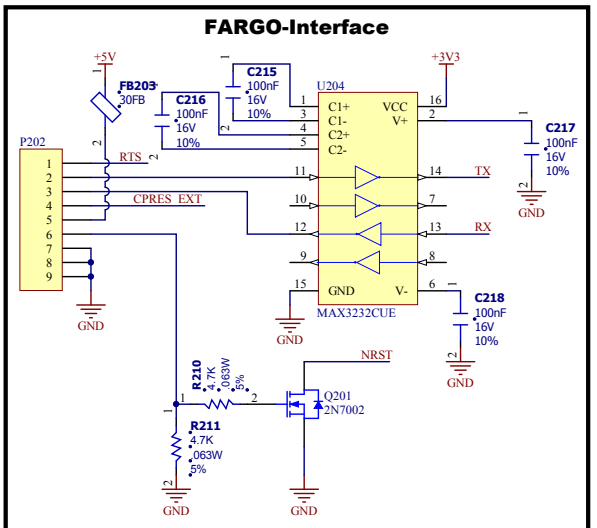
FARGO-Interface

+5V
1
FB203
30FB
2
C215
100nF
16V
10%
C216
100nF
16V
10%
2
1
2
1
U204
C1+
C1-
C2+
C2-
VCC
V+
1
3
4
5
16
2
+3V3
C217
100nF
16V
10%
1
2
GND
P202
1
2
3
4
5
6
7
8
9
RTS
CPRES_EXT
11
10
12
9
14
7
13
8
TX
RX
15
GND
V-
6
MAX3232CUE
GND
C218
100nF
16V
10%
1
2
GND
GND
NRST
R210
4.7K
.063W
5%
1
2
Q201
2N7002
R211
4.7K
.063W
5%
1
2
GND
GND